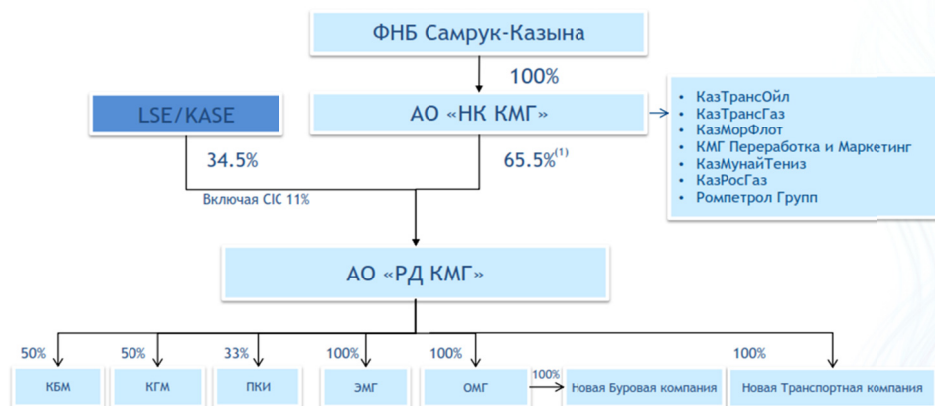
ФНБ Самрук-Казына

100%

LSE/KASE

АО «НК КМГ»

- КазТрансОйл
- КазТрансГаз
- КазМорФлот
- КМГ Переработка и Маркетинг
- КазМунайТениз
- КазРосГаз
- Ромпетрол Групп

34.5%

65.5%$^{(1)}$

Включая CIC 11%

АО «РД КМГ»

50%

50%

33%

100%

100%

100%

100%

КБМ

КГМ

ПКИ

ЭМГ

ОМГ

Новая Буровая компания

Новая Транспортная компания